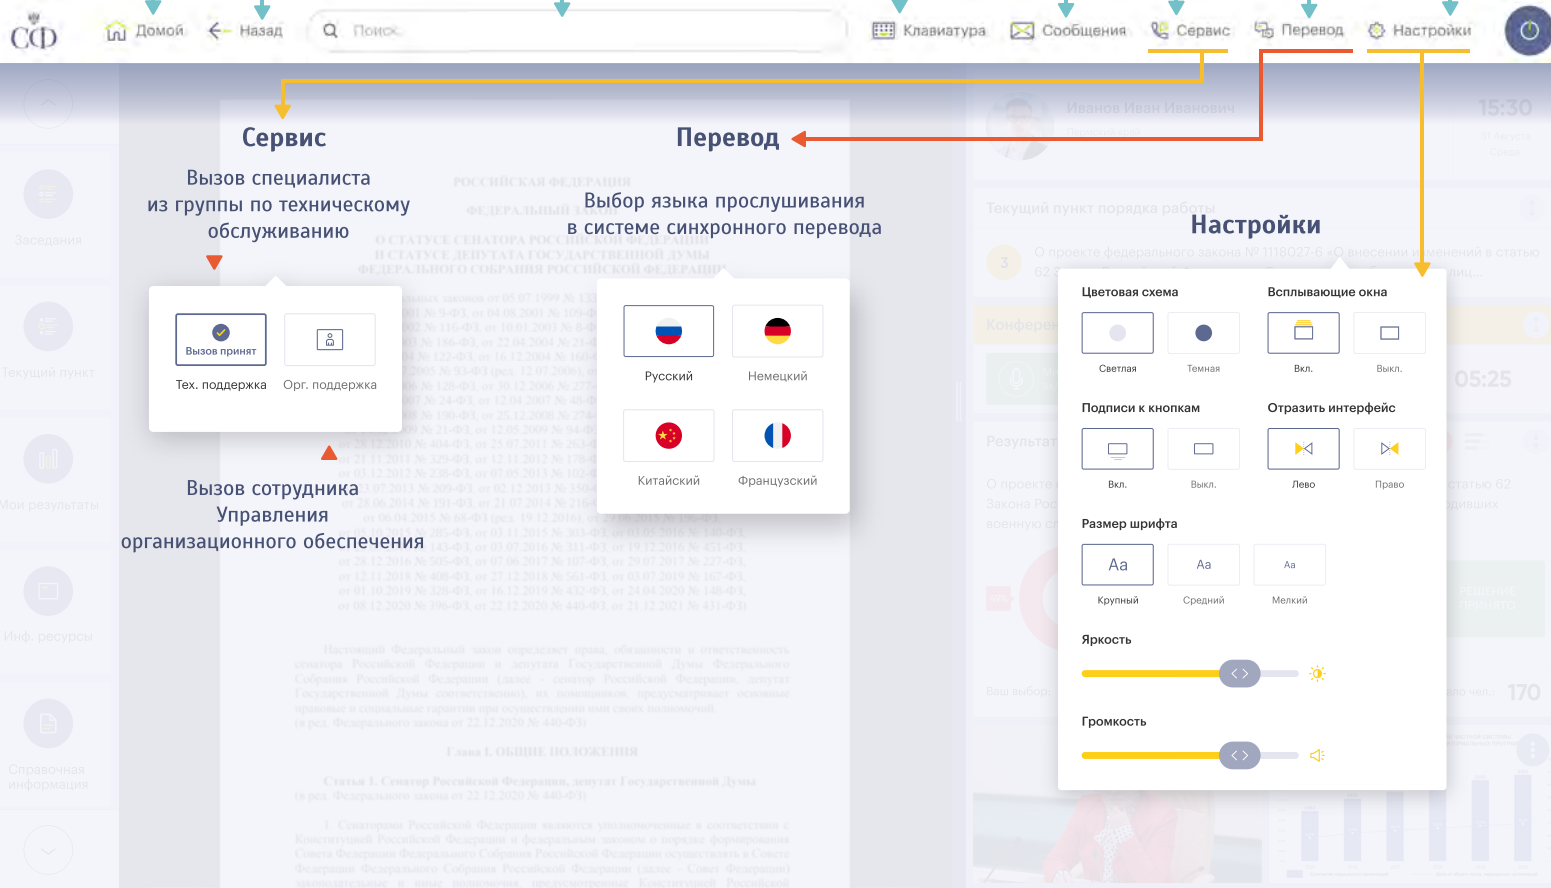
СФ Домой Назад Поиск Клавиатура Сообщения Сервис Перевод Настройки

Сервис

Вызов специалиста из группы по техническому обслуживанию

Вызов принят
Тех. поддержка
Орг. поддержка

Вызов сотрудника Управления организационного обеспечения

Перевод

Выбор языка прослушивания в системе синхронного перевода

Русский
Немецкий
Китайский
Французский

Настройки

Цветовая схема
Светлая
Темная

Всплывающие окна
Вкл.
Выкл.

Подписи к кнопкам
Вкл.
Выкл.

Отразить интерфейс
Лево
Право

Размер шрифта
Аа Крупный
Аа Средний
Аа Мелкий

Яркость

Громкость

Иванов Иван Иванович
15:30
Текущий пункт порядка работы
3 О проекте федерального закона № 1118027-6 «О внесении изменений в статью 62
05:25
170
Заседания
Текущий пункт
Мои результаты
Инф. ресурсы
Справочная информация

РОССИЙСКАЯ ФЕДЕРАЦИЯ
ФЕДЕРАЛЬНЫЙ ЗАКОН
О СТАТУСЕ СЕНАТОРА РОССИЙСКОЙ ФЕДЕРАЦИИ И СТАТУСЕ ДЕПУТАТА ГОСУДАРСТВЕННОЙ ДУМЫ ФЕДЕРАЛЬНОГО СОБРАНИЯ РОССИЙСКОЙ ФЕДЕРАЦИИ
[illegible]
Глава I. ОБЩИЕ ПОЛОЖЕНИЯ
Статья 1. Сенатор Российской Федерации, депутат Государственной Думы
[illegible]